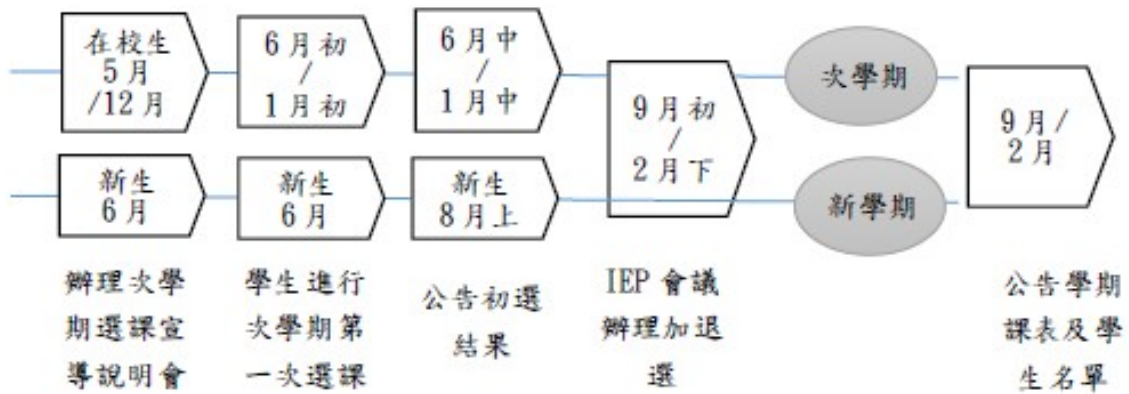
在校生
5月
/12月

6月初
/
1月初

6月中
/
1月中

9月初
/
2月下

次學期

新學期

9月/
2月

新生
6月

新生
6月

新生
8月上

辦理次學期選課宣導說明會

學生進行次學期第一次選課

公告初選結果

IEP 會議辦理加退選

公告學期課表及學生名單